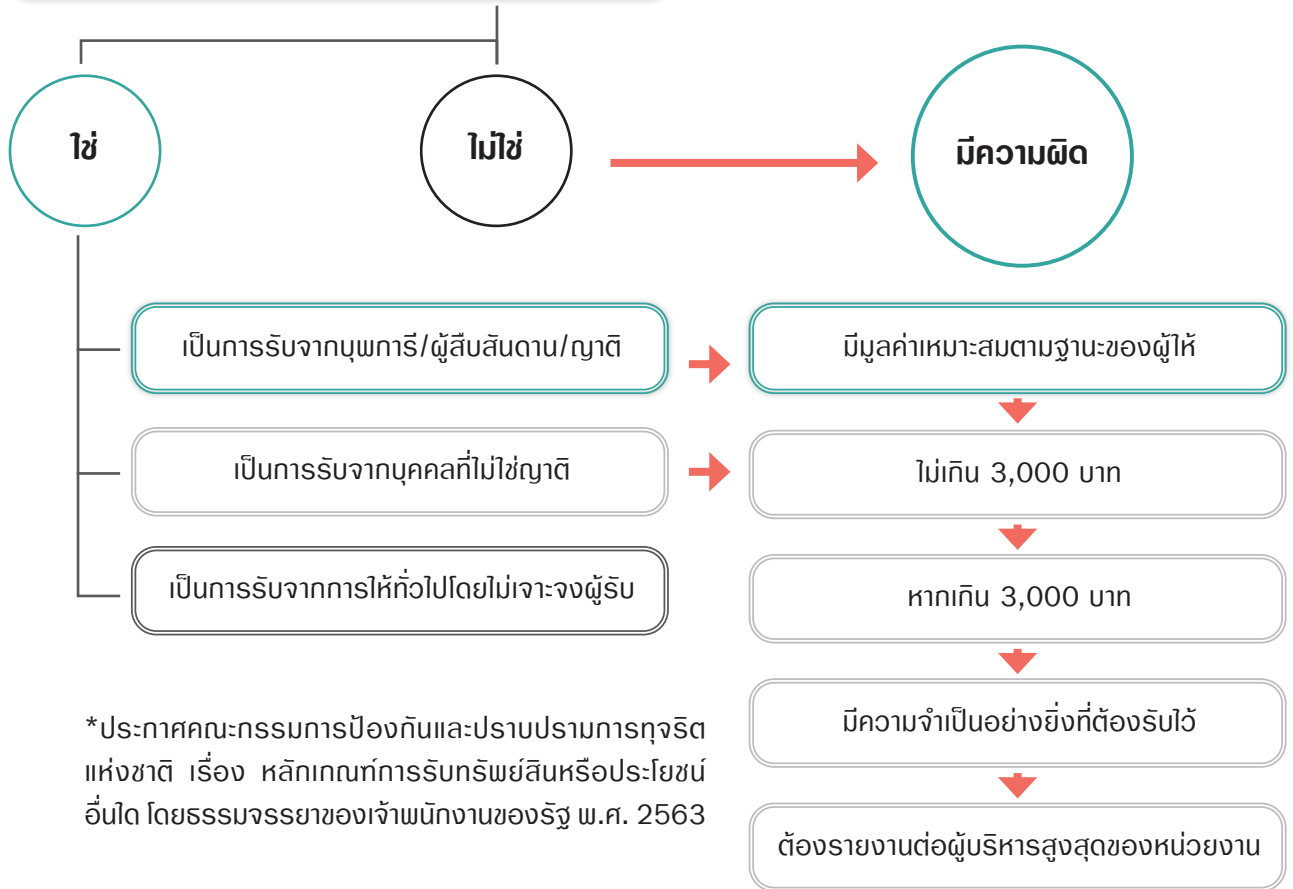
ใช่

ไม่ใช่

มีความผิด

เป็นการรับจากบุพการี/ผู้สืบสันดาน/ญาติ

มีมูลค่าเหมาะสมตามฐานะของผู้ให้

เป็นการรับจากบุคคลที่ไม่ใช่ญาติ

ไม่เกิน 3,000 บาท

เป็นการรับจากการให้ทั่วไปโดยไม่เจาะจงผู้รับ

หากเกิน 3,000 บาท

มีความจำเป็นอย่างยิ่งที่ต้องรับไว้

ต้องรายงานต่อผู้บริหารสูงสุดของหน่วยงาน

*ประกาศคณะกรรมการป้องกันและปราบปรามการทุจริตแห่งชาติ เรื่อง หลักเกณฑ์การรับทรัพย์สินหรือประโยชน์อื่นใด โดยธรรมจรรยาของเจ้าพนักงานของรัฐ พ.ศ. 2563